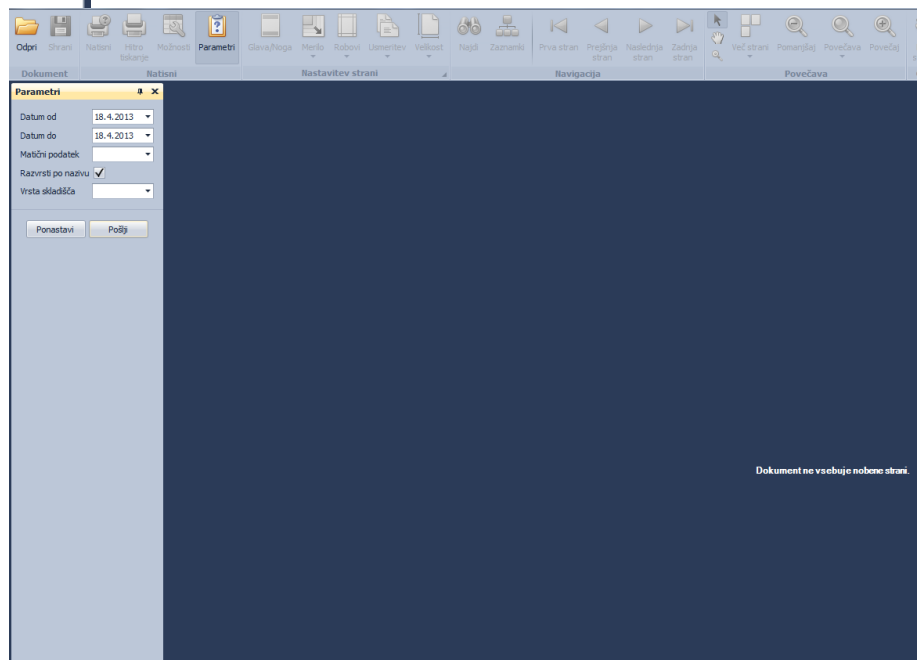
Odpri Shrani Natisni Hitro tiskanje Možnosti Parametri Glava/Noga Merilo Robovi Usmeritev Velikost Najdi Zaznamki Prva stran Prejšnja stran Naslednja stran Zadnja stran Več strani Pomanjšaj Povečava Povečaj

Dokument Natisni Nastavitev strani Navigacija Povečava

Parametri

Datum od 18.4.2013
Datum do 18.4.2013
Matični podatek
Razvrsti po nazivu ✓
Vrsta skladišča

Ponastavi Pošlji

Dokument ne vsebuje nobene strani.